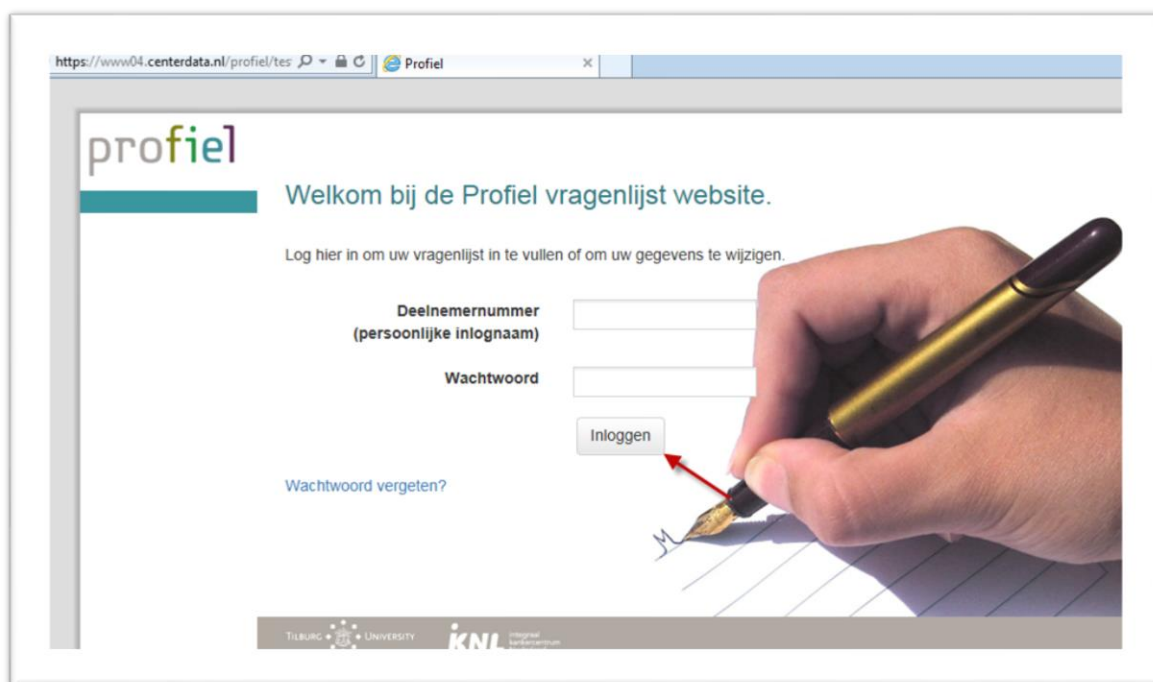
https://www04.centerdata.nl/profiel/tes Profiel ×

profiel

Welkom bij de Profiel vragenlijst website.

Log hier in om uw vragenlijst in te vullen of om uw gegevens te wijzigen.

Deelnemernummer (persoonlijke inlognaam)

Wachtwoord

Inloggen

Wachtwoord vergeten?

TILBURG UNIVERSITY

IKNL integraal kankercentrum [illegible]